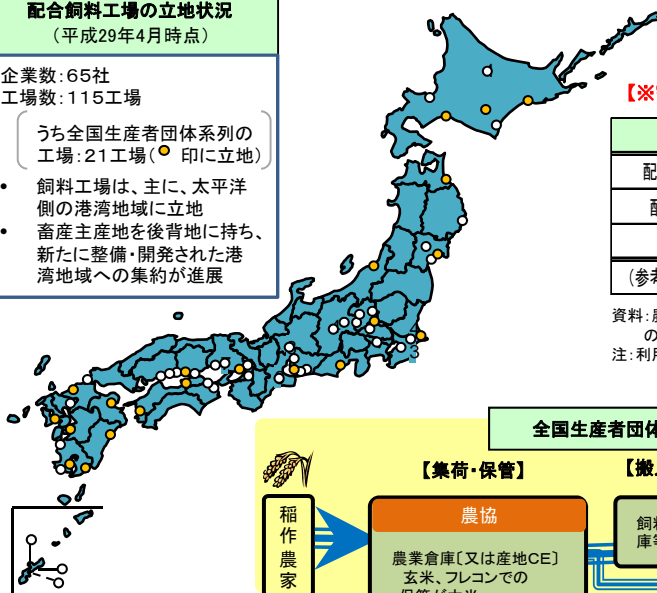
配合飼料工場の立地状況
（平成29年4月時点）

企業数：65社
工場数：115工場

うち全国生産者団体系列の工場：21工場（● 印に立地）

• 飼料工場は、主に、太平洋側の港湾地域に立地
• 畜産主産地を後背地に持ち、新たに整備・開発された港湾地域への集約が進展

【※

配

配

（参

資料：
の
注：利用

全国生産者団体

【集荷・保管】

【搬

稲作農家

農協

農業倉庫〔又は産地CE〕
玄米、フレコンでの
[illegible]

飼料
庫等